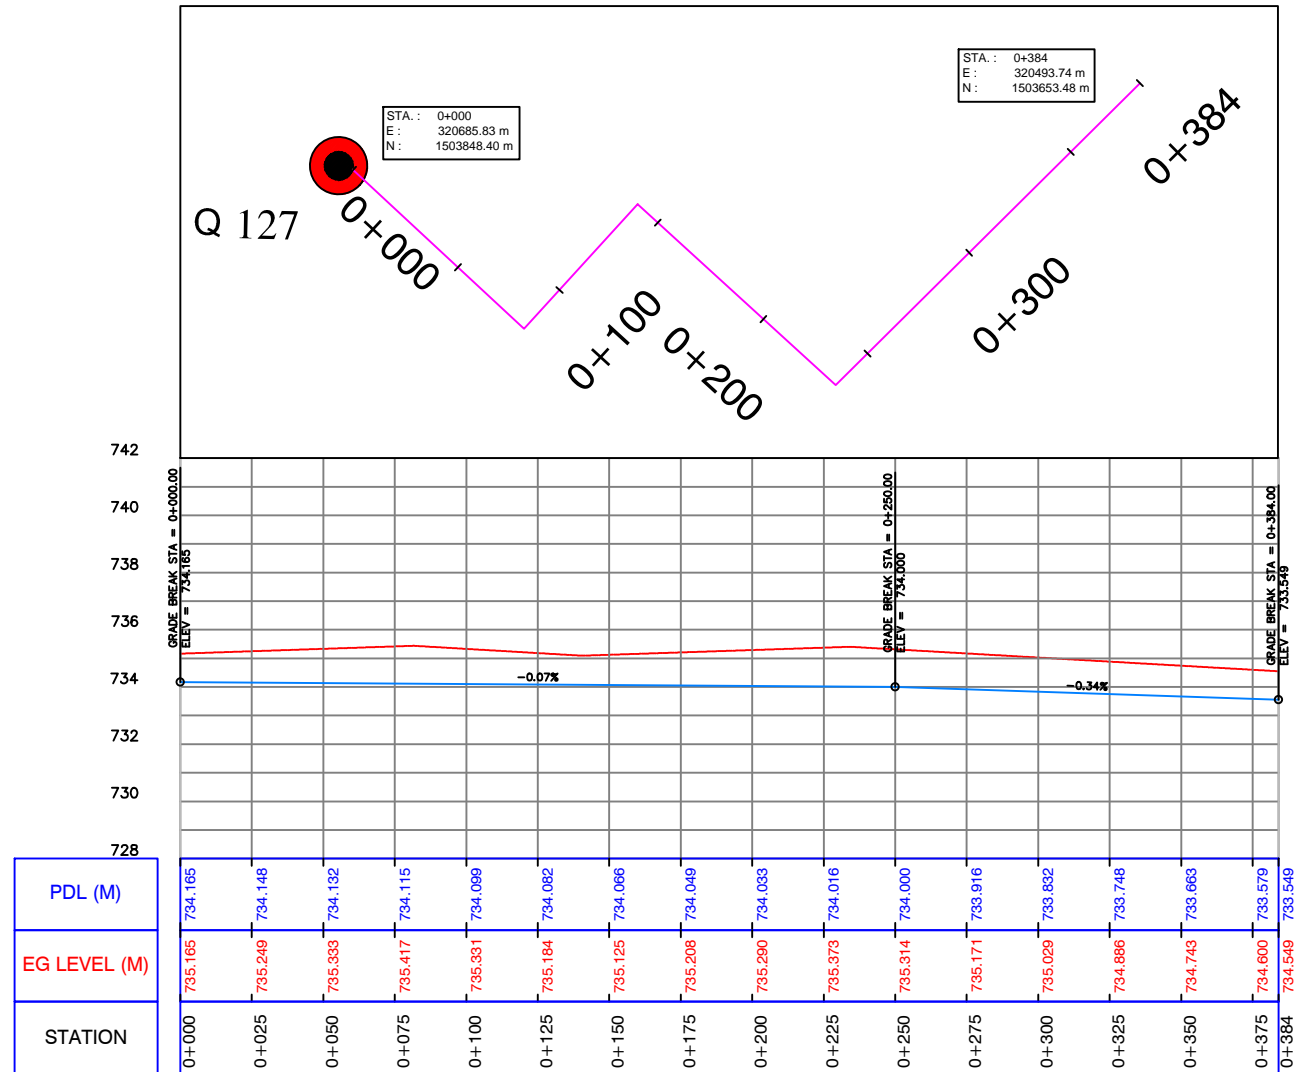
STA. : 0+384
E : 320493.74 m
N : 1503653.48 m

STA. : 0+000
E : 320685.83 m
N : 1503848.40 m

Q 127

0+000

0+100

0+200

0+300

0+384

742
740
738
736
734
732
730
728

GRADE BREAK STA = 0+000.00
ELEV = 734.165

GRADE BREAK STA = 0+250.00
ELEV = 734.000

GRADE BREAK STA = 0+384.00
ELEV = 733.549

-0.07%

-0.34%

| | | | | | | | | | | | | | | | | | |
|---|---|---|---|---|---|---|---|---|---|---|---|---|---|---|---|---|---|
| PDL (M) | 734.165 | 734.148 | 734.132 | 734.115 | 734.099 | 734.082 | 734.066 | 734.049 | 734.033 | 734.016 | 734.000 | 733.916 | 733.832 | 733.748 | 733.663 | 733.579 | 733.549 |
| EG LEVEL (M) | 735.165 | 735.249 | 735.333 | 735.417 | 735.331 | 735.184 | 735.125 | 735.208 | 735.290 | 735.373 | 735.314 | 735.171 | 735.029 | 734.886 | 734.743 | 734.600 | 734.549 |
| STATION | 0+000 | 0+025 | 0+050 | 0+075 | 0+100 | 0+125 | 0+150 | 0+175 | 0+200 | 0+225 | 0+250 | 0+275 | 0+300 | 0+325 | 0+350 | 0+375 | 0+384 |